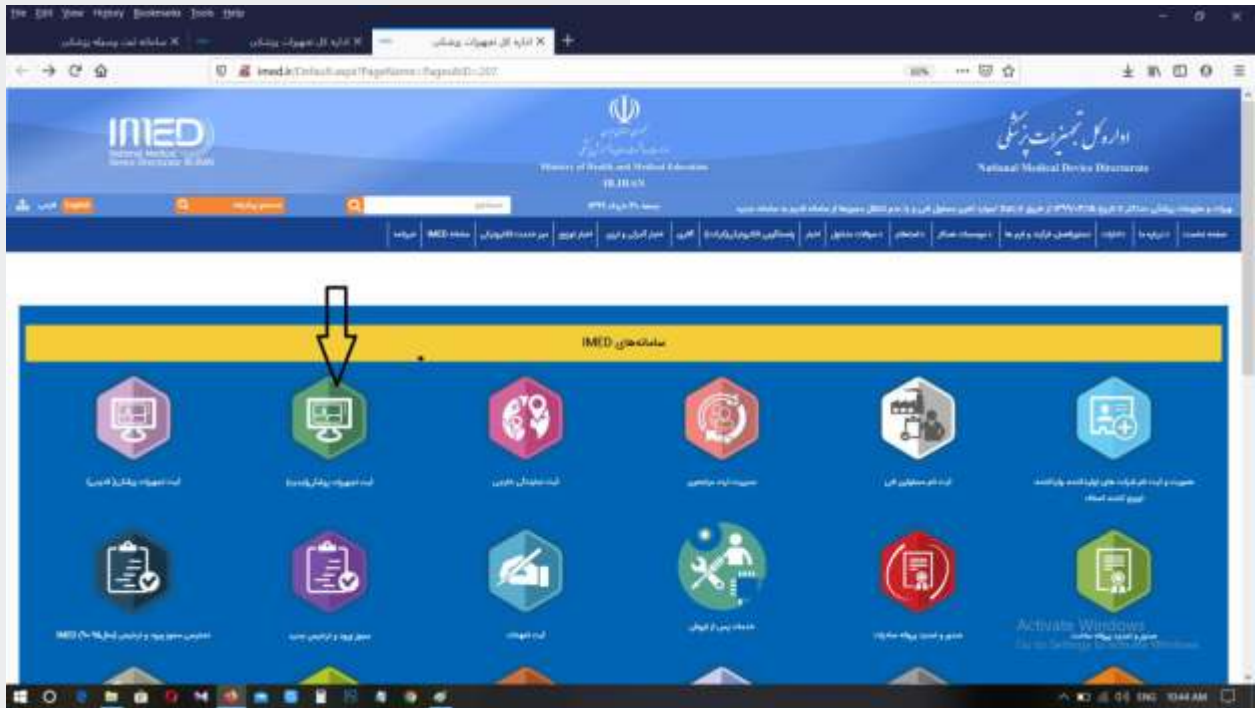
File Edit View History Bookmarks Tools Help

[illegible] × | اداره کل تجهیزات پزشکی × | اداره کل تجهیزات پزشکی ×

imed.ir/Default.aspx?PageName=Pages&ID=207

IMED
National Medical Device Directorate IR.IRAN

Ministry of Health and Medical Education
IR.IRAN

اداره کل تجهیزات پزشکی
National Medical Device Directorate

English

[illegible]

سامانه‌های IMED

ثبت تجهیزات پزشکی (جدید)

ثبت تجهیزات پزشکی (قدیم)

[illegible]

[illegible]

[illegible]

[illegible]

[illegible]

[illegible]

ثبت تعهدات

خدمات پس از فروش

صدور و تمدید پروانه ساخت

صدور و تمدید پروانه ساخت

Activate Windows
Go to Settings to activate Windows.

ENG 10:44 AM